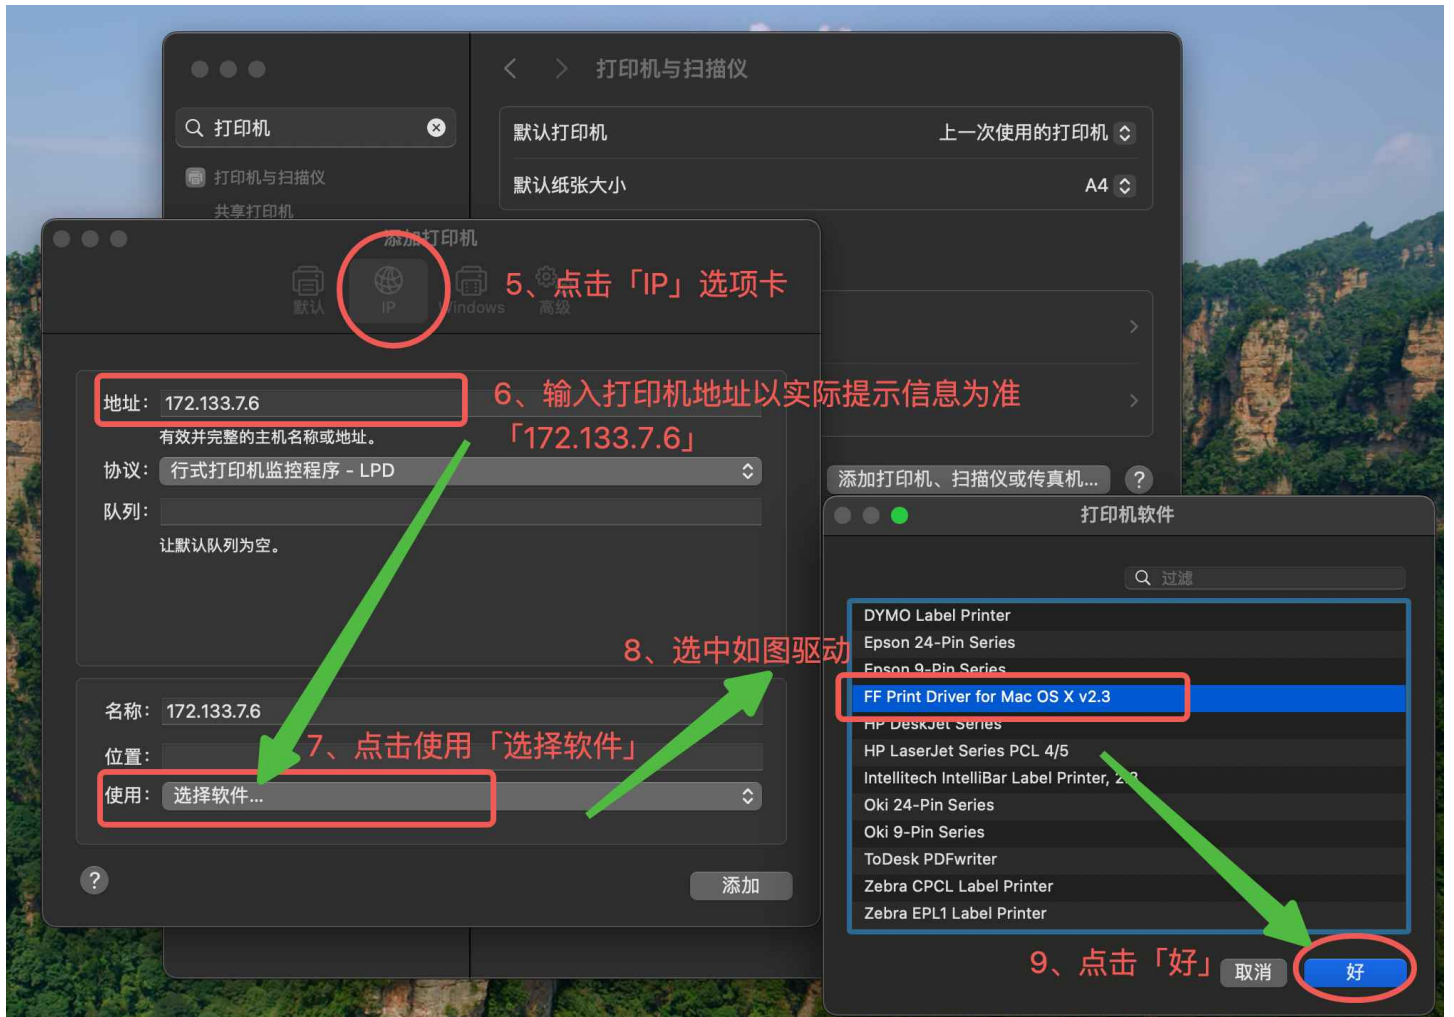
打印机与扫描仪

打印机

打印机与扫描仪

共享打印机

默认打印机 上一次使用的打印机

默认纸张大小 A4

添加打印机

默认 IP Windows 高级

5、点击「IP」选项卡

地址: 172.133.7.6

有效并完整的主机名称或地址。

6、输入打印机地址以实际提示信息为准「172.133.7.6」

协议: 行式打印机监控程序 - LPD

队列:

让默认队列为空。

名称: 172.133.7.6

位置:

使用: 选择软件...

7、点击使用「选择软件」

8、选中如图驱动

?

添加

添加打印机、扫描仪或传真机...

?

打印软件

过滤

DYMO Label Printer
Epson 24-Pin Series
Epson 9-Pin Series
FF Print Driver for Mac OS X v2.3
HP DeskJet Series
HP LaserJet Series PCL 4/5
Intellitech IntelliBar Label Printer, 2.3
Oki 24-Pin Series
Oki 9-Pin Series
ToDesk PDFwriter
Zebra CPCL Label Printer
Zebra EPL1 Label Printer

9、点击「好」

取消

好